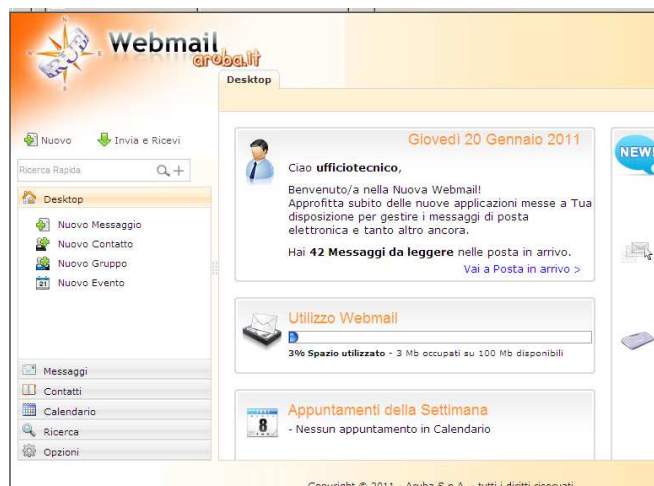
Webmail aruba.it

Desktop

Nuovo Invia e Ricevi

Ricerca Rapida

Desktop

Nuovo Messaggio
Nuovo Contatto
Nuovo Gruppo
Nuovo Evento

Messaggi
Contatti
Calendario
Ricerca
Opzioni

Giovedì 20 Gennaio 2011

Ciao **ufficiotecnico**,

Benvenuto/a nella Nuova Webmail!
Approfitta subito delle nuove applicazioni messe a Tua disposizione per gestire i messaggi di posta elettronica e tanto altro ancora.

Hai **42 Messaggi da leggere** nelle posta in arrivo.

Vai a Posta in arrivo >

Utilizzo Webmail

**3% Spazio utilizzato** - 3 Mb occupati su 100 Mb disponibili

Appuntamenti della Settimana

- Nessun appuntamento in Calendario

NEW

Copyright © 2011 - Aruba S.p.A. - tutti i diritti riservati